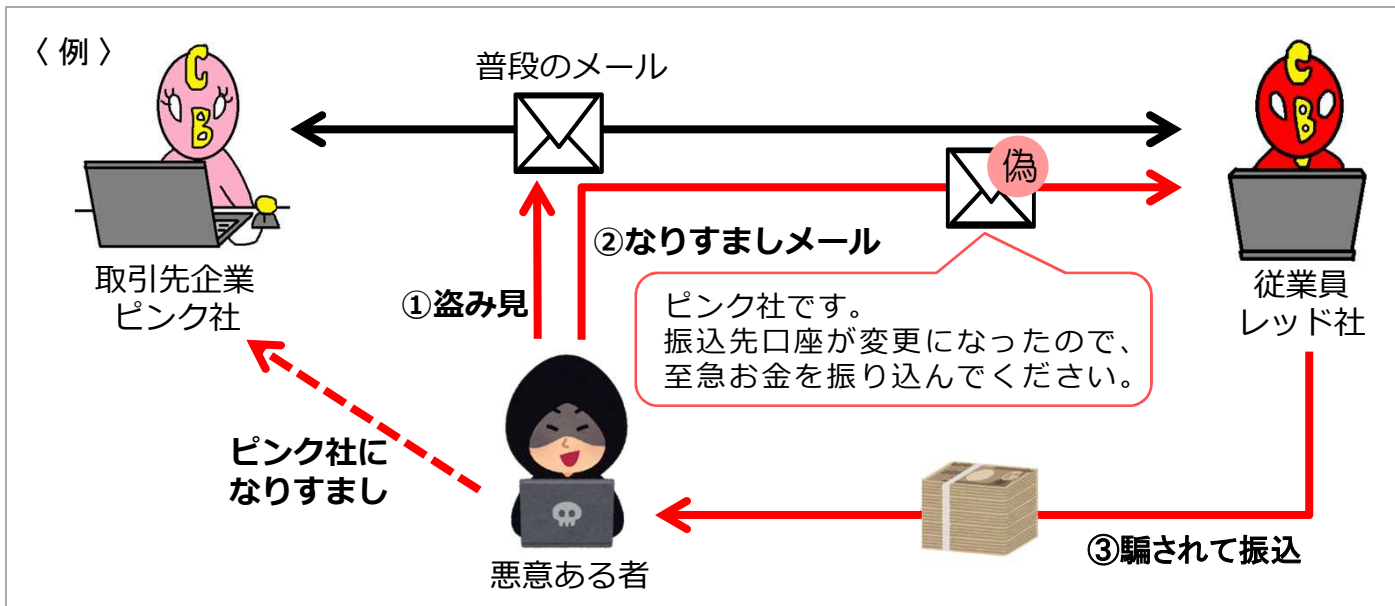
〈 例 〉

CB

普段のメール

CB

偽

取引先企業
ピンク社

②なりすましメール

従業員
レッド社

①盗み見

ピンク社です。
振込先口座が変更になったので、
至急お金を振り込んでください。

ピンク社に
なりすまし

悪意ある者

③騙されて振込